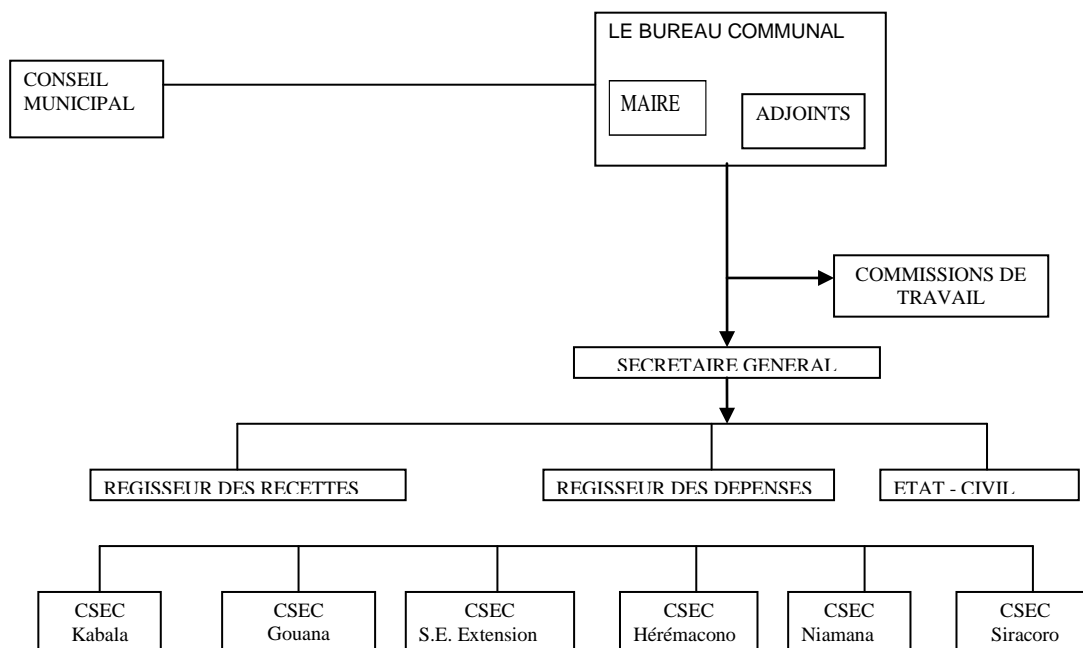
LE BUREAU COMMUNAL

CONSEIL MUNICIPAL

MAIRE

ADJOINTS

COMMISSIONS DE TRAVAIL

SECRETAIRE GENERAL

REGISSEUR DES RECETTES

REGISSEUR DES DEPENSES

ETAT - CIVIL

CSEC Kabala

CSEC Gouana

CSEC S.E. Extension

CSEC Hérémacono

CSEC Niamana

CSEC Siracoro